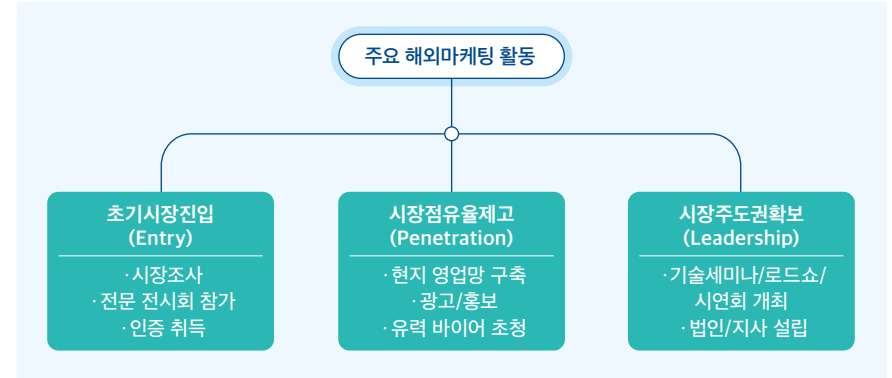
주요 해외마케팅 활동

초기시장진입
(Entry)

·시장조사
·전문 전시회 참가
·인증 취득

시장점유율제고
(Penetration)

·현지 영업망 구축
·광고/홍보
·유력 바이어 초청

시장주도권확보
(Leadership)

·기술세미나/로드쇼/시연회 개최
·법인/지사 설립